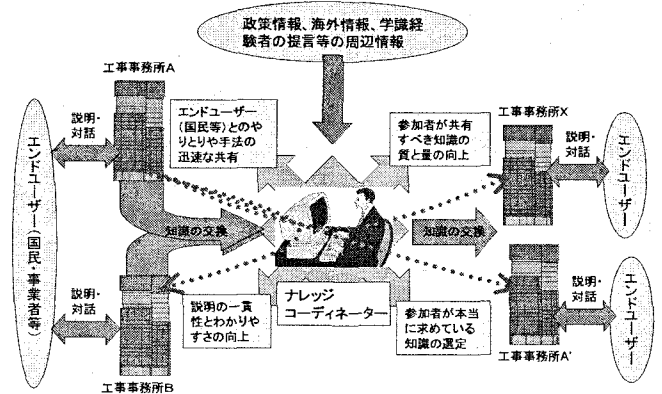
政策情報、海外情報、学識経験者の提言等の周辺情報

工事事務所A

説明・対話

エンドユーザー（国民等）とのやりとりや手法の迅速な共有

参加者が共有すべき知識の質と量の向上

工事事務所X

説明・対話

エンドユーザー

エンドユーザー（国民・事業者等）

知識の交換

知識の交換

説明・対話

説明の一貫性とわかりやすさの向上

ナレッジコーディネーター

参加者が本当に求めている知識の選定

説明・対話

エンドユーザー

工事事務所A'

工事事務所B